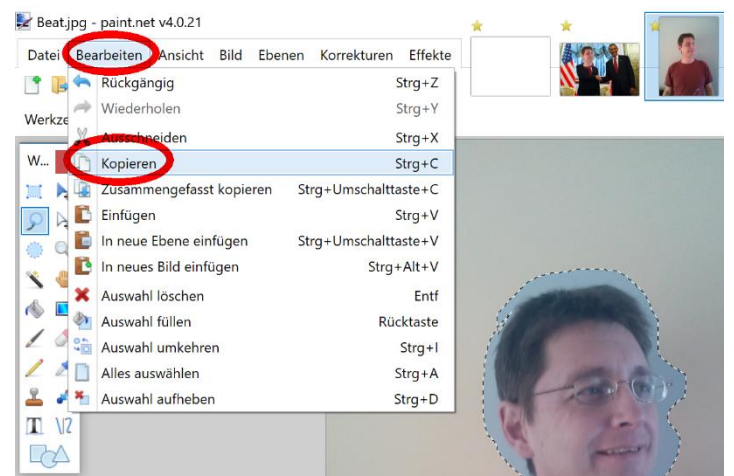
Beat.jpg - paint.net v4.0.21

Datei Bearbeiten Ansicht Bild Ebenen Korrekturen Effekte

Werkze

W...

| | |
|---|---|
| Rückgängig | Strg+Z |
| Wiederholen | Strg+Y |
| Ausschneiden | Strg+X |
| Kopieren | Strg+C |
| Zusammengefasst kopieren | Strg+Umschalttaste+C |
| Einfügen | Strg+V |
| In neue Ebene einfügen | Strg+Umschalttaste+V |
| In neues Bild einfügen | Strg+Alt+V |
| Auswahl löschen | Entf |
| Auswahl füllen | Rücktaste |
| Auswahl umkehren | Strg+I |
| Alles auswählen | Strg+A |
| Auswahl aufheben | Strg+D |